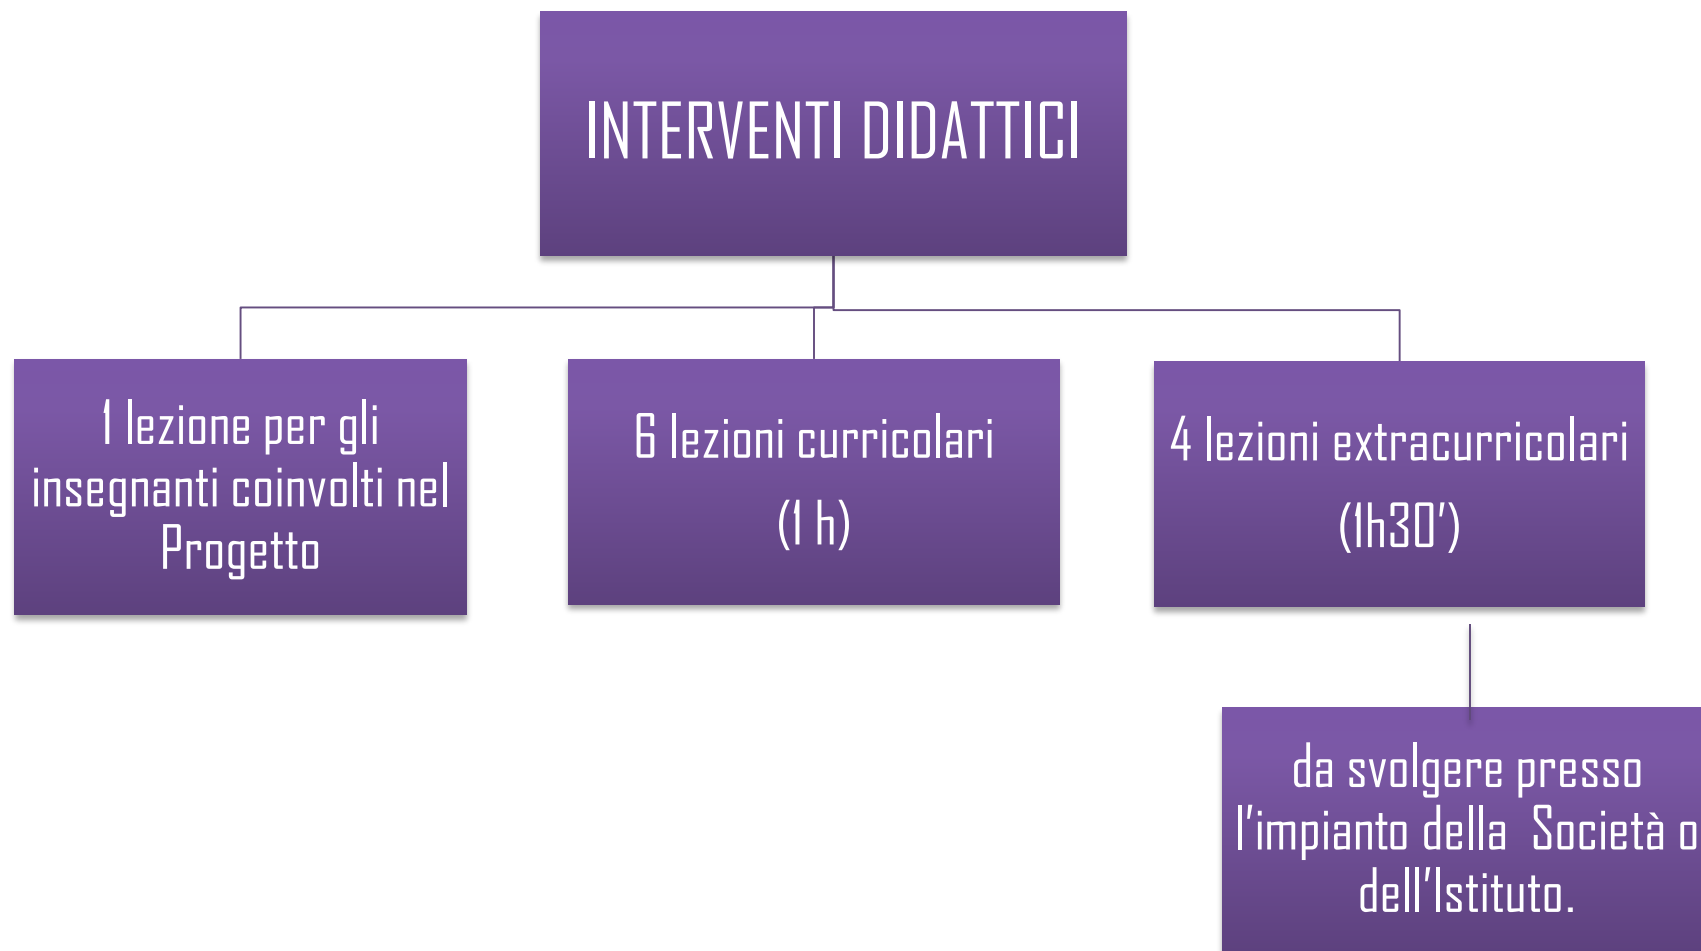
INTERVENTI DIDATTICI

1 lezione per gli insegnanti coinvolti nel Progetto

6 lezioni curricolari
(1 h)

4 lezioni extracurricolari
(1h30')

da svolgere presso l'impianto della Società o dell'Istituto.